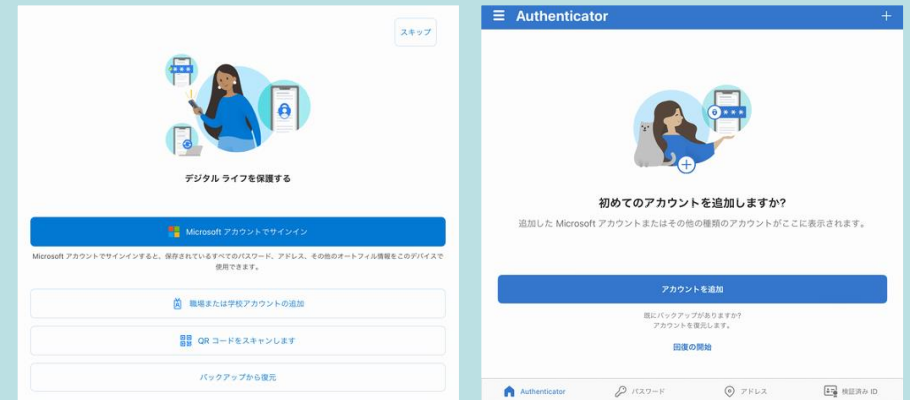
スキップ

デジタル ライフを保護する

Microsoft アカウントでサインイン

Microsoft アカウントでサインインすると、保存されているすべてのパスワード、アドレス、その他のオートフィル情報をこのデバイスで使用できます。

職場または学校アカウントの追加

QR コードをスキャンします

バックアップから復元

Authenticator

+

初めてのアカウントを追加しますか?

追加した Microsoft アカウントまたはその他の種類のアカウントがここに表示されます。

アカウントを追加

既にバックアップがありますか?
アカウントを復元します。

回復の開始

Authenticator

パスワード

アドレス

検証済み ID